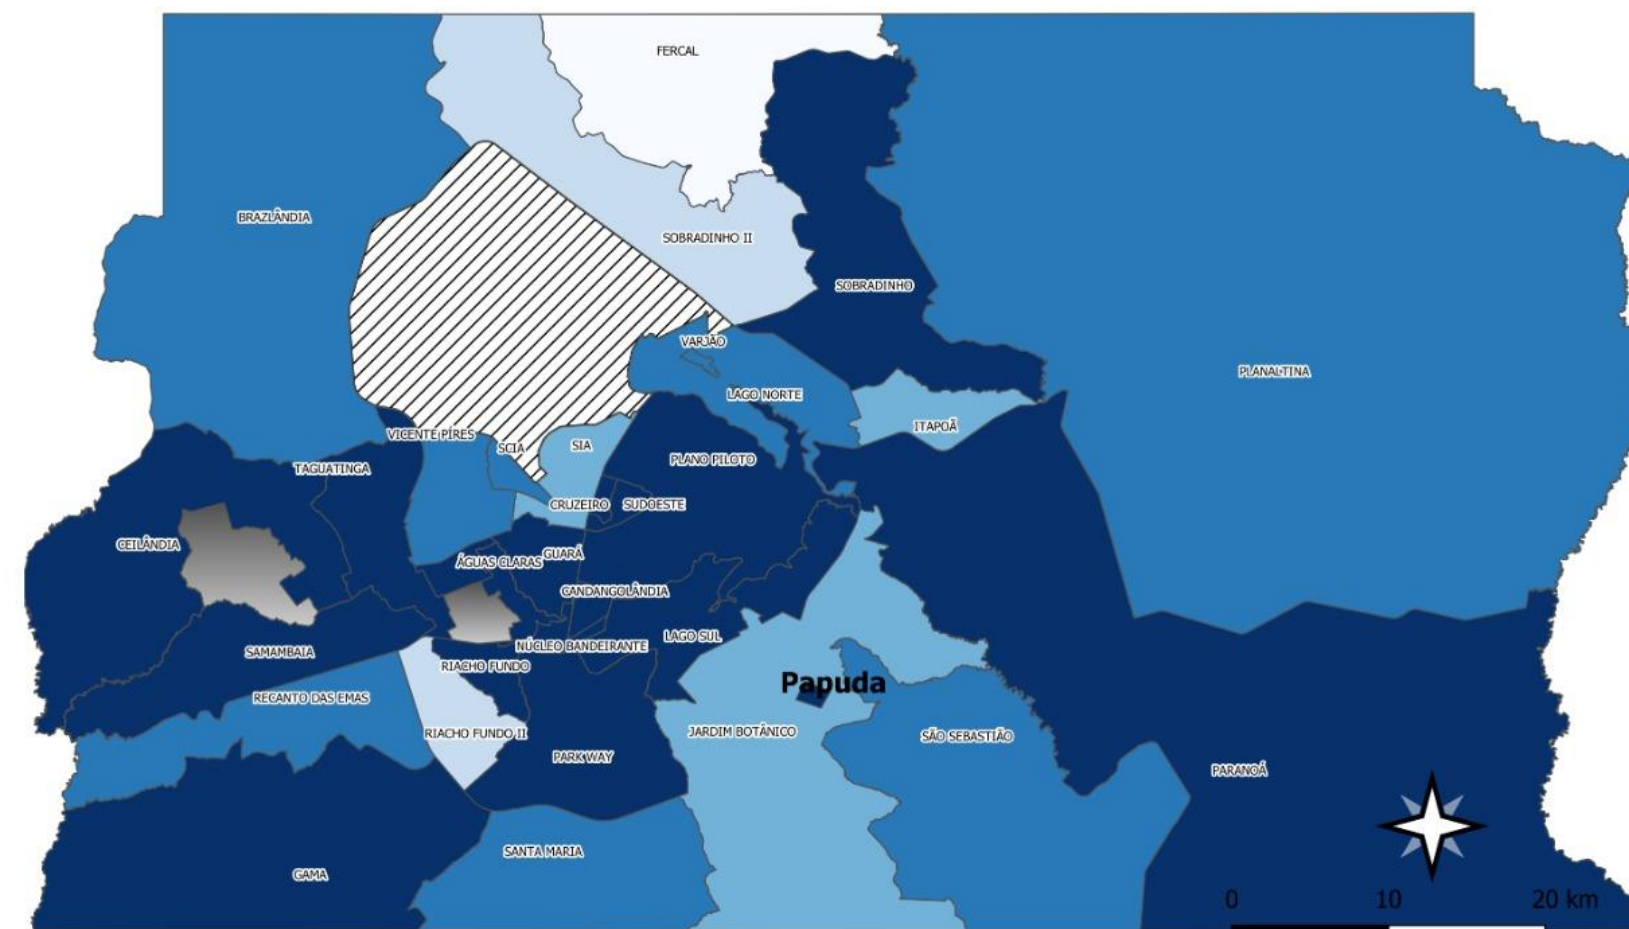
FERCAL

BRAZLÂNDIA

SOBRADINHO II

SOBRADINHO

VARJÃO

PLANALTINA

LAGO NORTE

ITAPOÃ

VICENTE PIRES

SCIA

SIA

PLANO PILOTO

TAGUATINGA

CRUZEIRO

SUDOESTE

CEILÂNDIA

ÁGUAS CLARAS

GUARÁ

CANDANGOLÂNDIA

LAGO SUL

SAMAMBAIA

NÚCLEO BANDEIRANTE

RIACHO FUNDO

Papuda

RECANTO DAS EMAS

RIACHO FUNDO II

JARDIM BOTÂNICO

SÃO SEBASTIÃO

PARK WAY

PARANOÁ

SANTA MARIA

GAMA

0

10

20 km